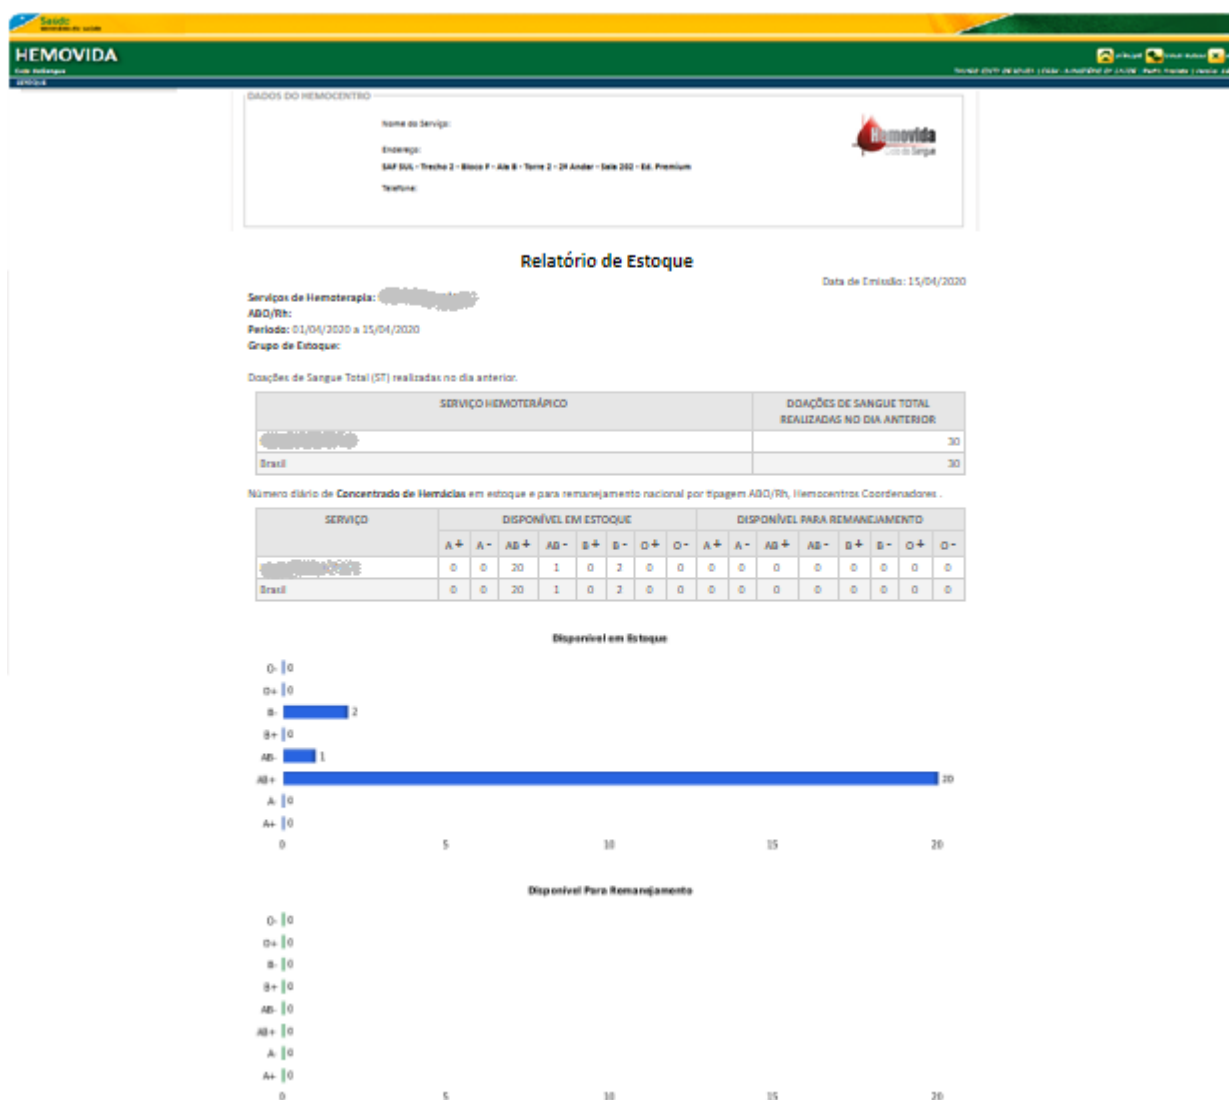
Saúde
HEMOVIDA
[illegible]

DADOS DO HEMOCENTRO

Nome do Serviço:

Endereço:
SAF SUL - Trecho 2 - Bloco F - Ala B - Torre 2 - 2º Andar - Sala 202 - Ed. Premium

Telefone:

Hemovida

Relatório de Estoque

Data de Emissão: 15/04/2020

Serviços de Hemoterapia: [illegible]
ABO/Rh:
Período: 01/04/2020 a 15/04/2020
Grupo de Estoque:

Doações de Sangue Total (ST) realizadas no dia anterior.

| SERVIÇO HEMOTERÁPICO | DOAÇÕES DE SANGUE TOTAL REALIZADAS NO DIA ANTERIOR |
|---|---|
| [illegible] | 30 |
| Brasil | 30 |

Número diário de Concentrado de Hemácias em estoque e para remanejamento nacional por tipagem ABO/Rh, Hemocentros Coordenadores .

| SERVIÇO | DISPONÍVEL EM ESTOQUE | | | | | | | | DISPONÍVEL PARA REMANEJAMENTO | | | | | | | |
|---|---|---|---|---|---|---|---|---|---|---|---|---|---|---|---|---|
| | A+ | A- | AB+ | AB- | B+ | B- | O+ | O- | A+ | A- | AB+ | AB- | B+ | B- | O+ | O- |
| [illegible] | 0 | 0 | 20 | 1 | 0 | 2 | 0 | 0 | 0 | 0 | 0 | 0 | 0 | 0 | 0 | 0 |
| Brasil | 0 | 0 | 20 | 1 | 0 | 2 | 0 | 0 | 0 | 0 | 0 | 0 | 0 | 0 | 0 | 0 |

Disponível em Estoque

O- 0
O+ 0
B- 2
B+ 0
AB- 1
AB+ 20
A- 0
A+ 0
0 5 10 15 20

Disponível Para Remanejamento

O- 0
O+ 0
B- 0
B+ 0
AB- 0
AB+ 0
A- 0
A+ 0
0 5 10 15 20